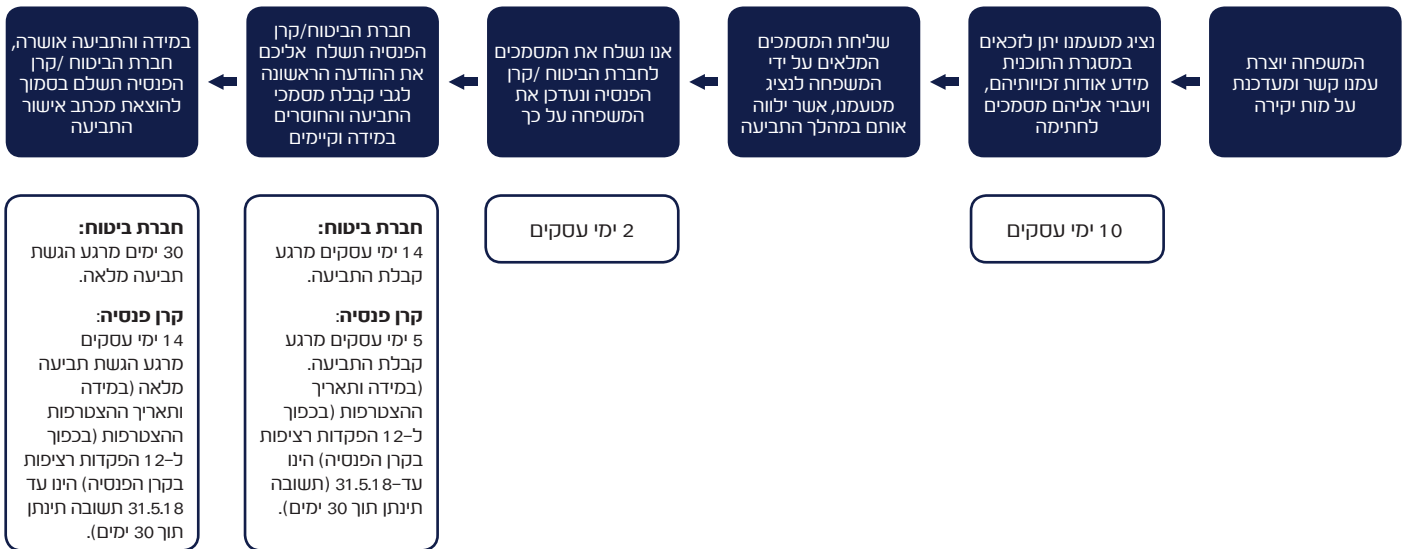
המשפחה יוצרת עמנו קשר ומעדכנת על מות יקירה

נציג מטעמנו יתן לזכאים במסגרת התוכנית מידע אודות זכויותיהם, ויעביר אליהם מסמכים לחתימה

שליחת המסמכים המלאים על ידי המשפחה לנציג מטעמנו, אשר ילווה אותם במהלך התביעה

אנו נשלח את המסמכים לחברת הביטוח /קרן הפנסיה ונעדכן את המשפחה על כך

חברת הביטוח/קרן הפנסיה תשלח אליכם את ההודעה הראשונה לגבי קבלת מסמכי התביעה והחוסרים במידה וקיימים

במידה והתביעה אושרה, חברת הביטוח /קרן הפנסיה תשלם בסמוך להוצאת מכתב אישור התביעה

10 ימי עסקים

2 ימי עסקים

**חברת ביטוח:**
14 ימי עסקים מרגע קבלת התביעה.

**קרן פנסיה:**
5 ימי עסקים מרגע קבלת התביעה. (במידה ותאריך ההצטרפות (בכפוף ל-12 הפקדות רציפות בקרן הפנסיה) הינו עד-31.5.18 (תשובה תינתן תוך 30 ימים).

**חברת ביטוח:**
30 ימים מרגע הגשת תביעה מלאה.

**קרן פנסיה:**
14 ימי עסקים מרגע הגשת תביעה מלאה (במידה ותאריך ההצטרפות ההצטרפות (בכפוף ל-12 הפקדות רציפות בקרן הפנסיה) הינו עד 31.5.18 תשובה תינתן תוך 30 ימים).